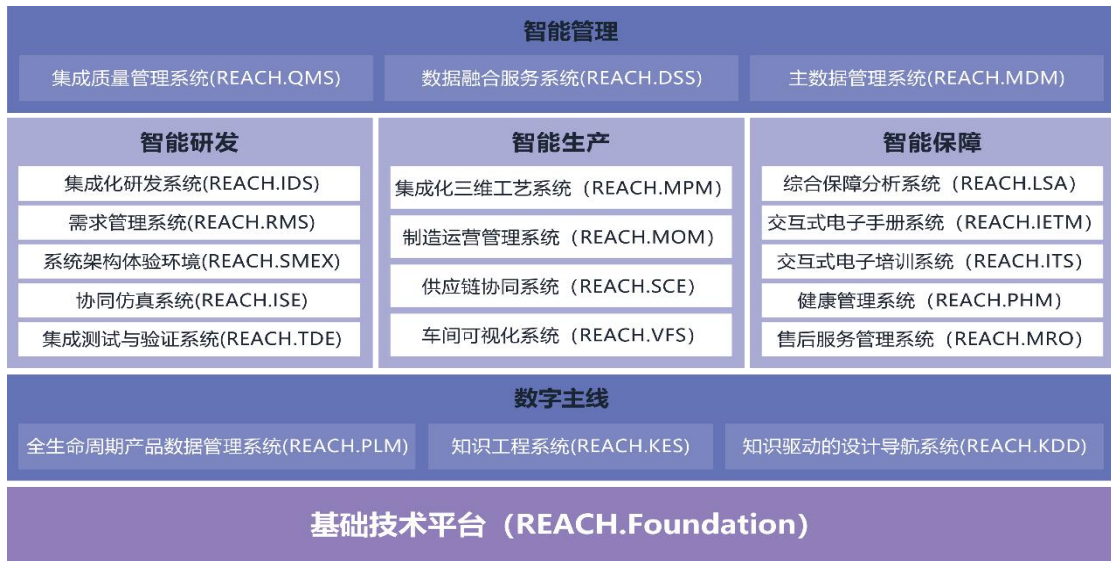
智能管理

集成质量管理系统(REACH.QMS)

数据融合服务系统(REACH.DSS)

主数据管理系统(REACH.MDM)

智能研发

集成化研发系统(REACH.IDS)

需求管理系统(REACH.RMS)

系统架构体验环境(REACH.SMEX)

协同仿真系统(REACH.ISE)

集成测试与验证系统(REACH.TDE)

智能生产

集成化三维工艺系统（REACH.MPM）

制造运营管理系统（REACH.MOM）

供应链协同系统（REACH.SCE）

车间可视化系统（REACH.VFS）

智能保障

综合保障分析系统（REACH.LSA）

交互式电子手册系统（REACH.IETM）

交互式电子培训系统（REACH.ITS）

健康管理系统（REACH.PHM）

售后服务管理系统（REACH.MRO）

数字主线

全生命周期产品数据管理系统(REACH.PLM)

知识工程系统(REACH.KES)

知识驱动的设计导航系统(REACH.KDD)

基础技术平台（REACH.Foundation）